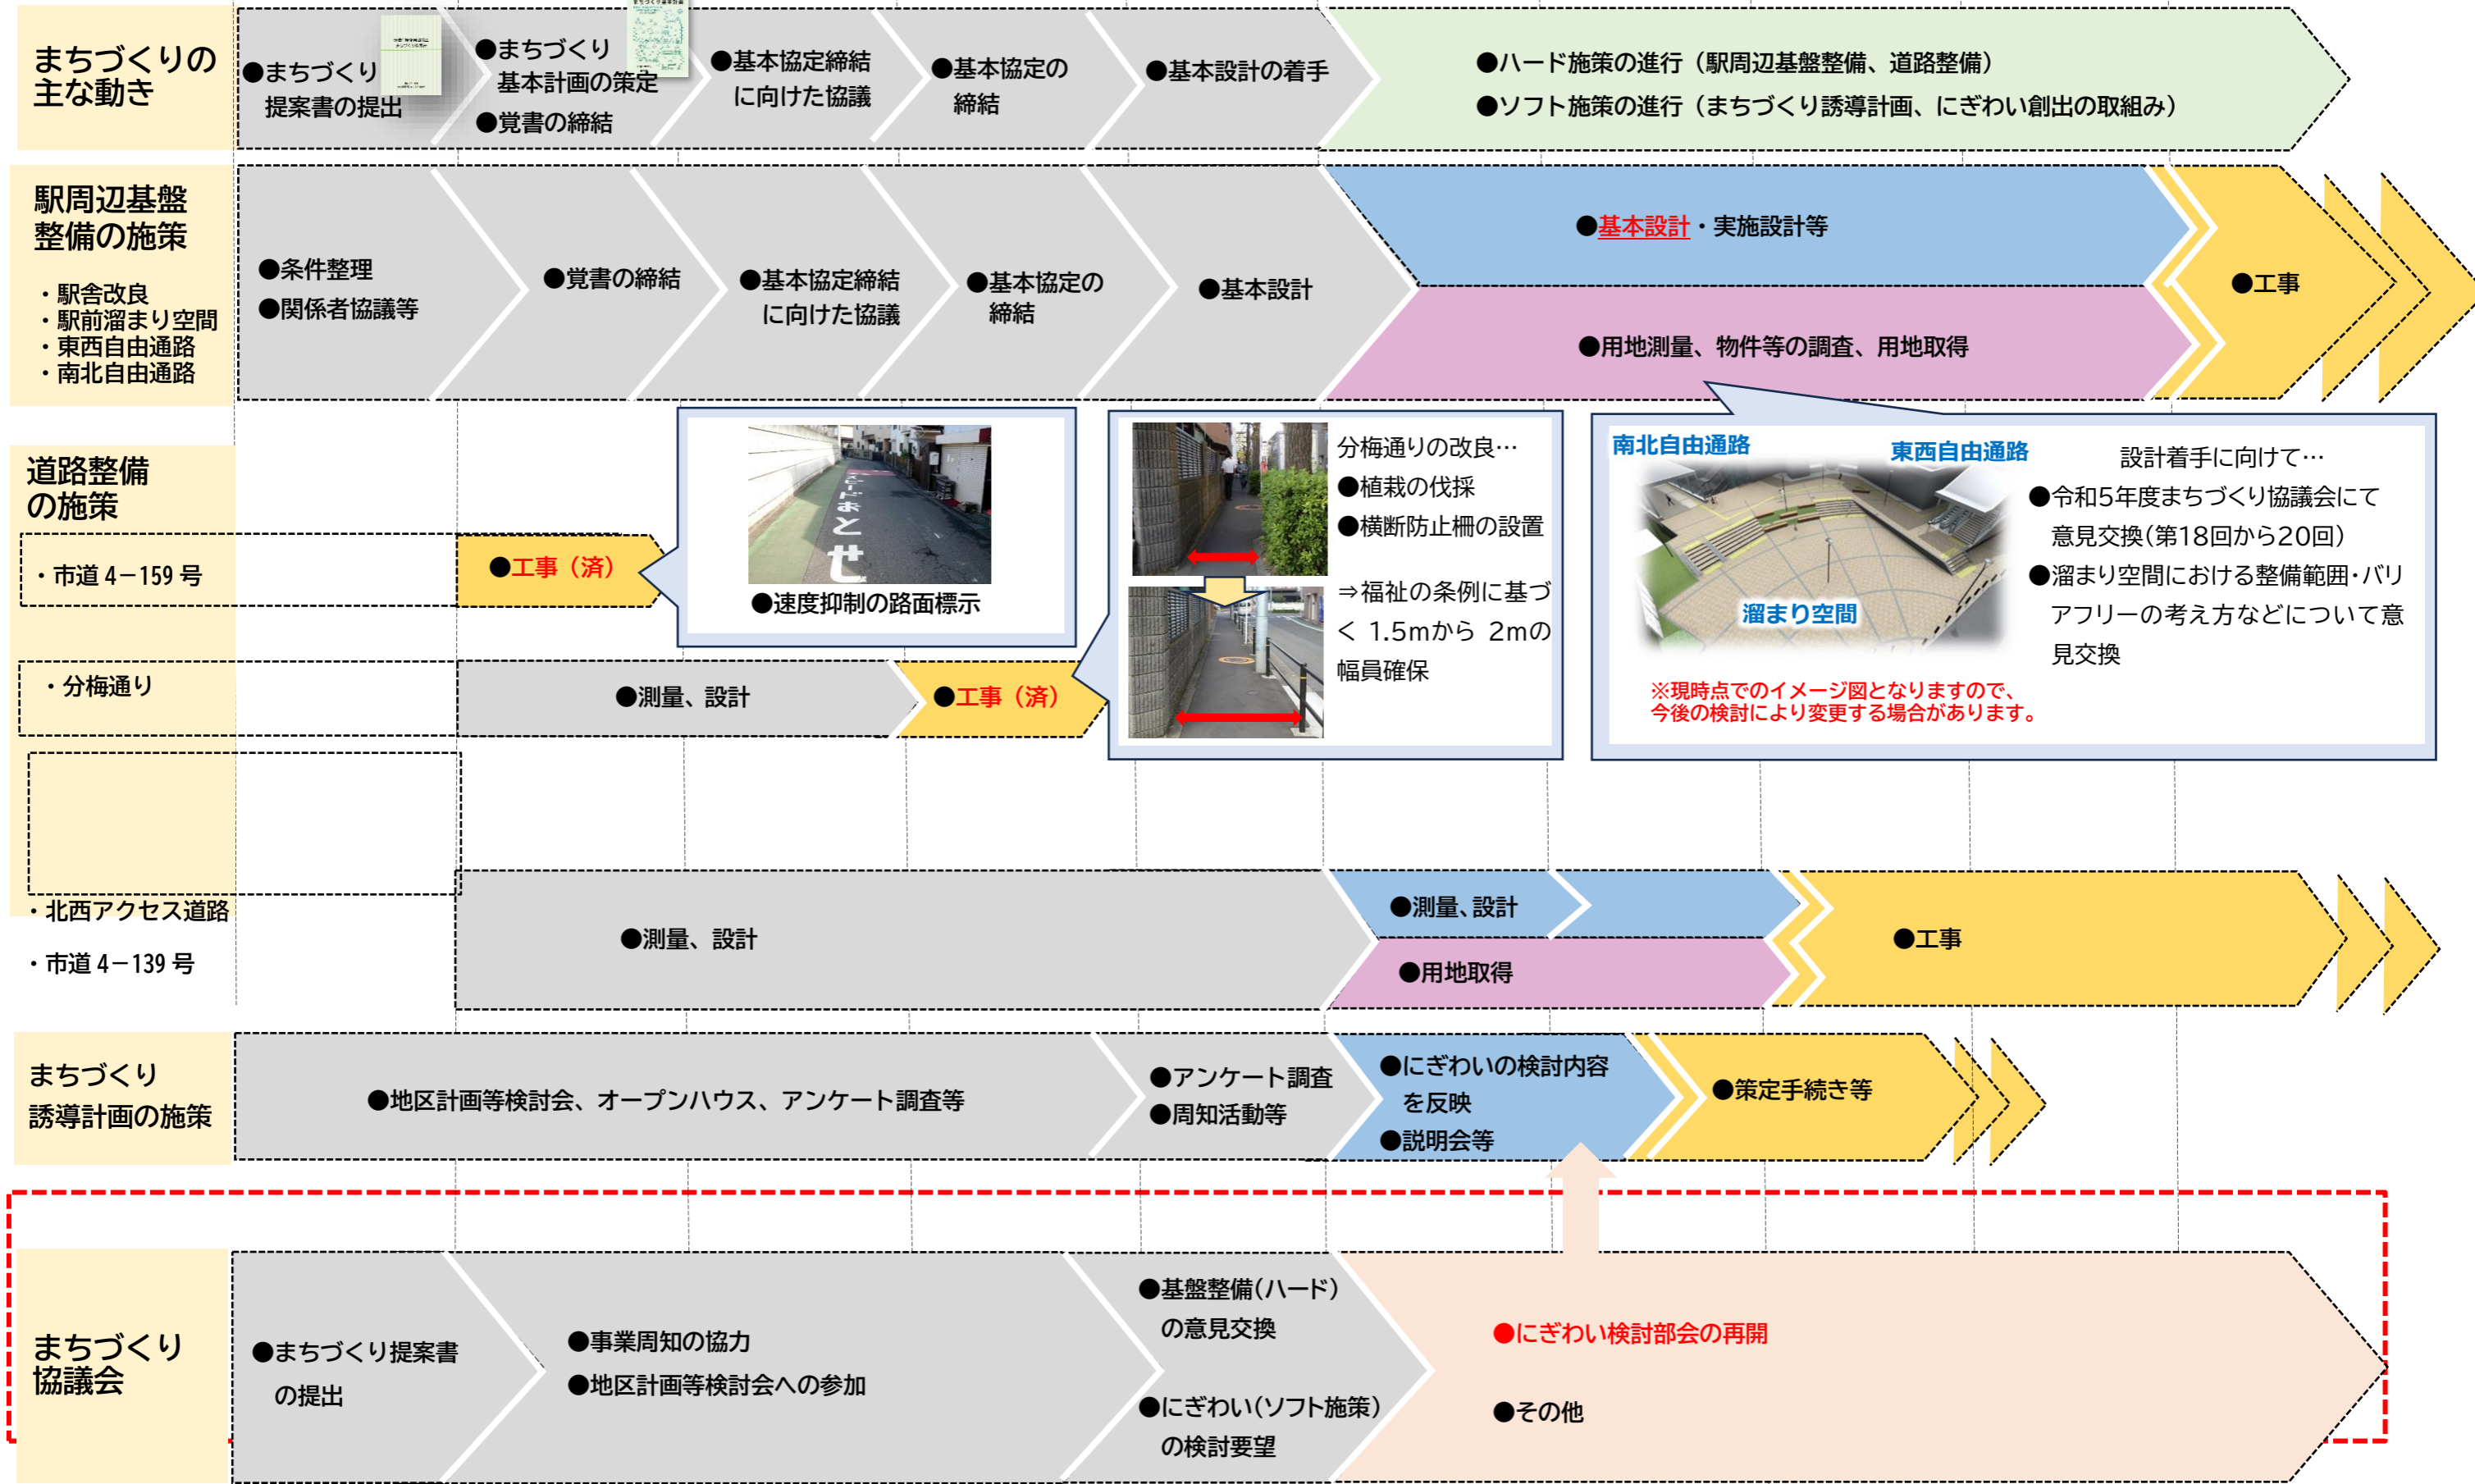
まちづくりの主な動き

●まちづくり提案書の提出

●まちづくり基本計画の策定
●覚書の締結

●基本協定締結に向けた協議

●基本協定の締結

●基本設計の着手

●ハード施策の進行（駅周辺基盤整備、道路整備）
●ソフト施策の進行（まちづくり誘導計画、にぎわい創出の取組み）

駅周辺基盤整備の施策
・駅舎改良
・駅前溜まり空間
・東西自由通路
・南北自由通路

●条件整理
●関係者協議等

●覚書の締結

●基本協定締結に向けた協議

●基本協定の締結

●基本設計

●基本設計・実施設計等

●用地測量、物件等の調査、用地取得

●工事

道路整備の施策

・市道４−159 号

●工事（済）

●速度抑制の路面標示

・分梅通り

●測量、設計

●工事（済）

分梅通りの改良…
●植栽の伐採
●横断防止柵の設置
⇒福祉の条例に基づく 1.5mから 2mの幅員確保

南北自由通路
東西自由通路
溜まり空間
※現時点でのイメージ図となりますので、今後の検討により変更する場合があります。

設計着手に向けて…
●令和5年度まちづくり協議会にて意見交換(第18回から20回)
●溜まり空間における整備範囲・バリアフリーの考え方などについて意見交換

・北西アクセス道路
・市道４−139 号

●測量、設計

●測量、設計

●用地取得

●工事

まちづくり誘導計画の施策

●地区計画等検討会、オープンハウス、アンケート調査等

●アンケート調査
●周知活動等

●にぎわいの検討内容を反映
●説明会等

●策定手続き等

まちづくり協議会

●まちづくり提案書の提出

●事業周知の協力
●地区計画等検討会への参加

●基盤整備(ハード)の意見交換
●にぎわい(ソフト施策)の検討要望

●にぎわい検討部会の再開
●その他